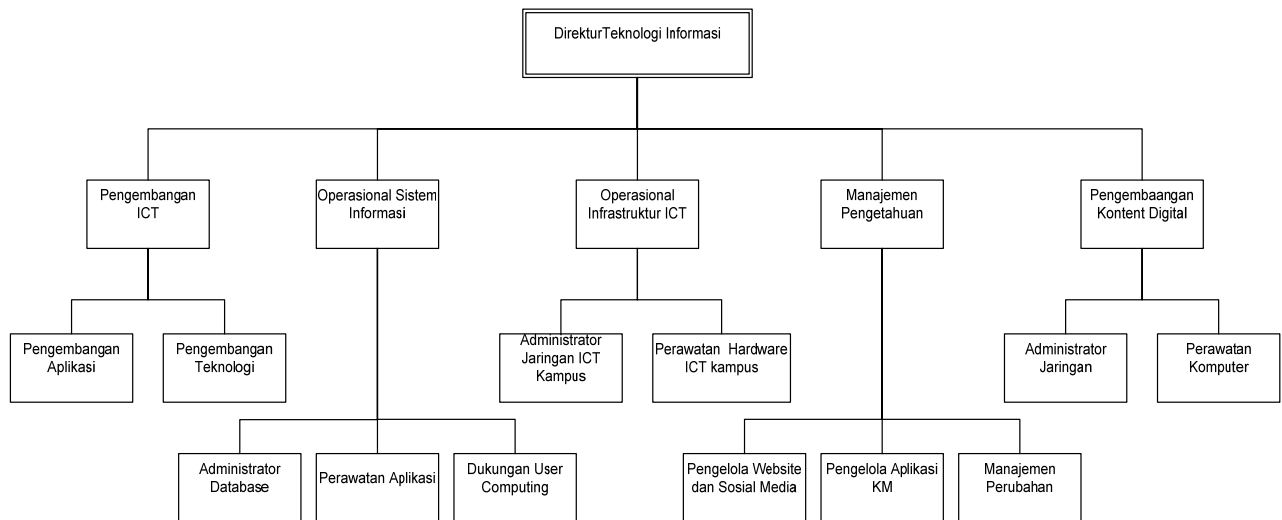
DirekturTeknologi Informasi

Pengembangan ICT

Operasional Sistem Informasi

Operasional Infrastruktur ICT

Manajemen Pengetahuan

Pengembaangan Kontent Digital

Pengembangan Aplikasi

Pengembangan Teknologi

Administrator Jaringan ICT Kampus

Perawatan Hardware ICT kampus

Administrator Jaringan

Perawatan Komputer

Administrator Database

Perawatan Aplikasi

Dukungan User Computing

Pengelola Website dan Sosial Media

Pengelola Aplikasi KM

Manajemen Perubahan